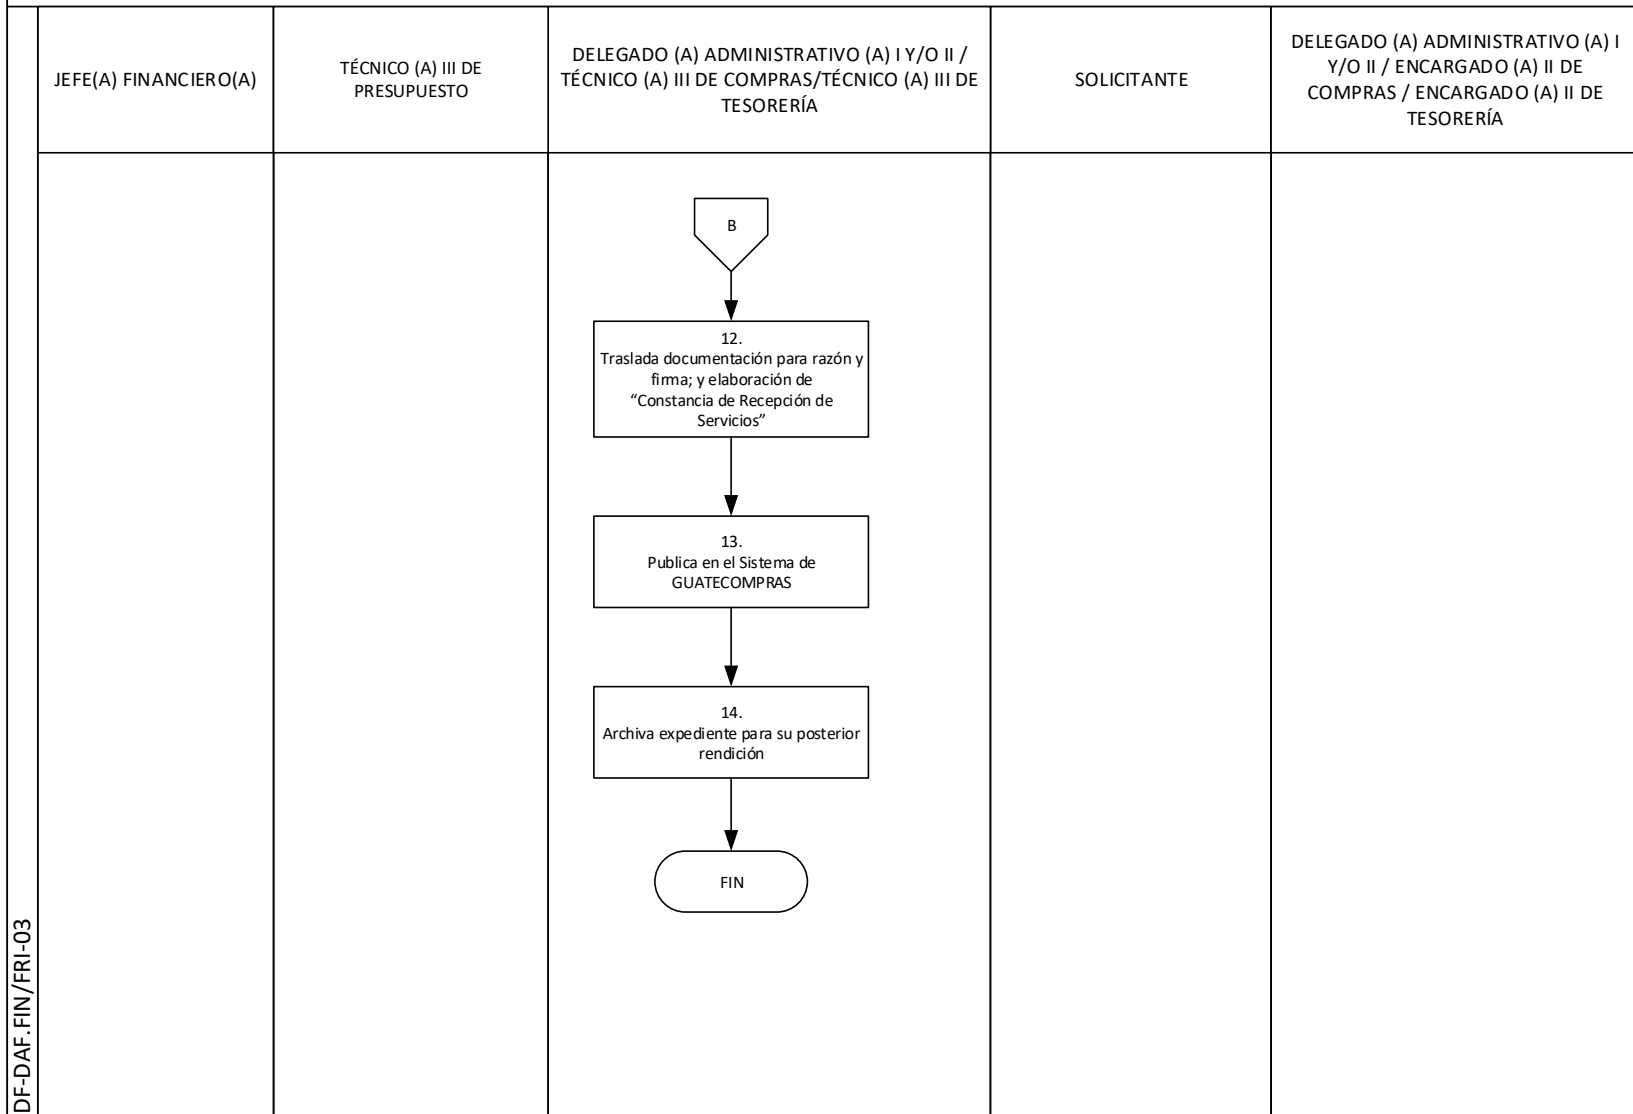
JEFE(A) FINANCIERO(A)

TÉCNICO (A) III DE PRESUPUESTO

DELEGADO (A) ADMINISTRATIVO (A) I Y/O II / TÉCNICO (A) III DE COMPRAS/TÉCNICO (A) III DE TESORERÍA

SOLICITANTE

DELEGADO (A) ADMINISTRATIVO (A) I Y/O II / ENCARGADO (A) II DE COMPRAS / ENCARGADO (A) II DE TESORERÍA

B

12.
Traslada documentación para razón y firma; y elaboración de "Constancia de Recepción de Servicios"

13.
Publica en el Sistema de GUATECOMPRAS

14.
Archiva expediente para su posterior rendición

FIN

DF-DAF.FIN/FRI-03